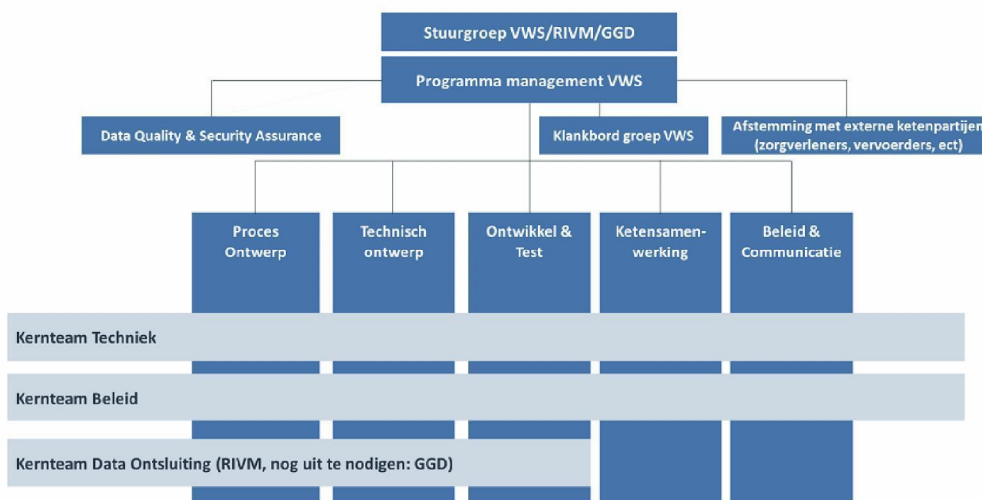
Stuurgroep VWS/RIVM/GGD

Programma management VWS

Data Quality & Security Assurance

Klankbord groep VWS

Afstemming met externe ketenpartijen (zorgverleners, vervoerders, ect)

Proces Ontwerp

Technisch ontwerp

Ontwikkel & Test

Ketensamenwerking

Beleid & Communicatie

Kernteam Techniek

Kernteam Beleid

Kernteam Data Ontsluiting (RIVM, nog uit te nodigen: GGD)